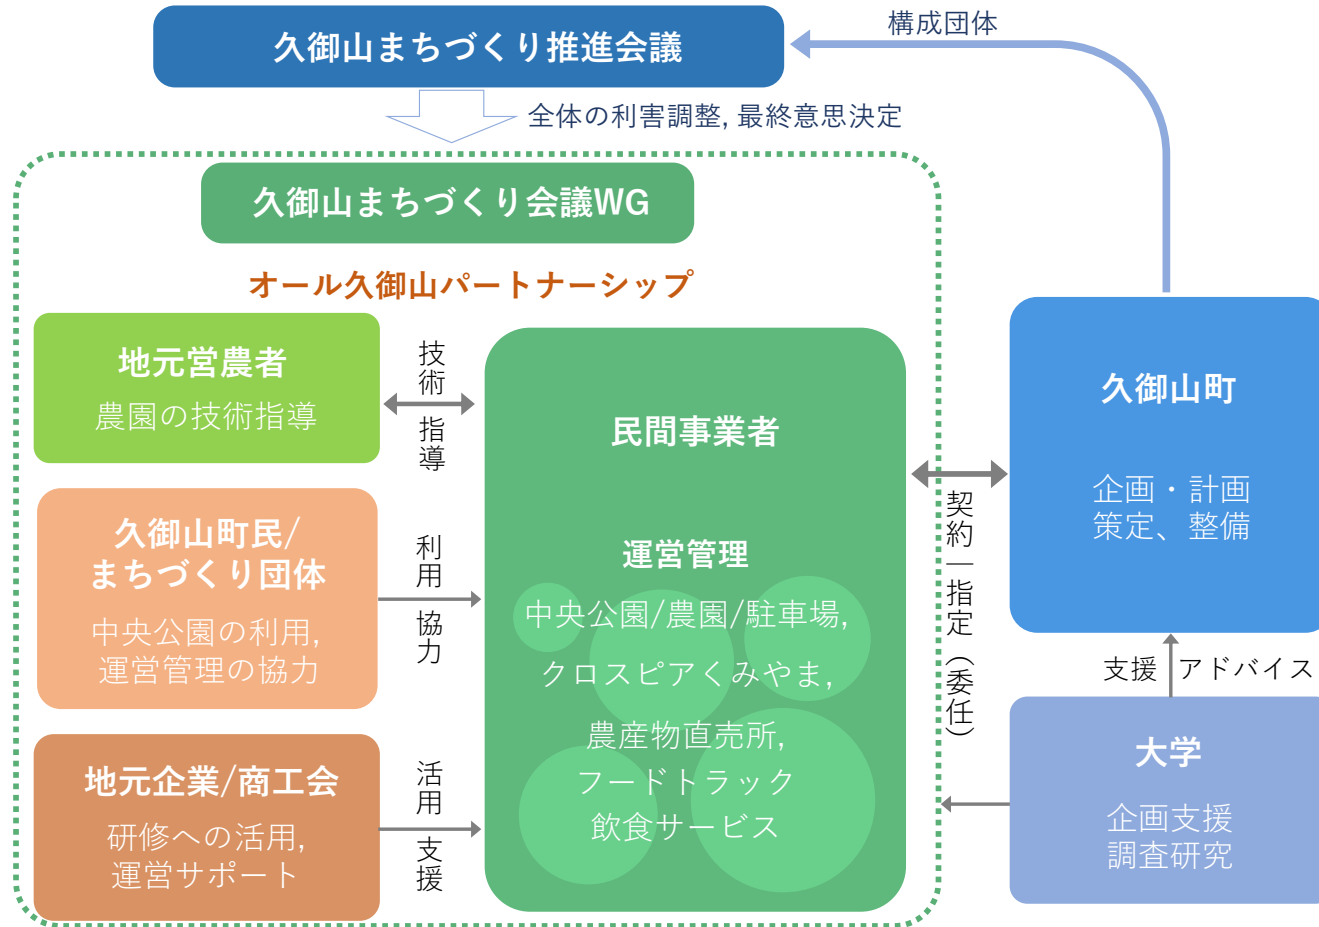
久御山まちづくり推進会議

構成団体

全体の利害調整, 最終意思決定

久御山まちづくり会議WG

オール久御山パートナーシップ

地元営農者
農園の技術指導

技術

指導

久御山町民/まちづくり団体
中央公園の利用,
運営管理の協力

利用

協力

地元企業/商工会
研修への活用,
運営サポート

活用

支援

民間事業者

運営管理

中央公園/農園/駐車場,
クロスピアくみやま,
農産物直売所,
フードトラック
飲食サービス

契約ー指定（委任）

久御山町

企画・計画
策定、整備

支援　アドバイス

大学

企画支援
調査研究